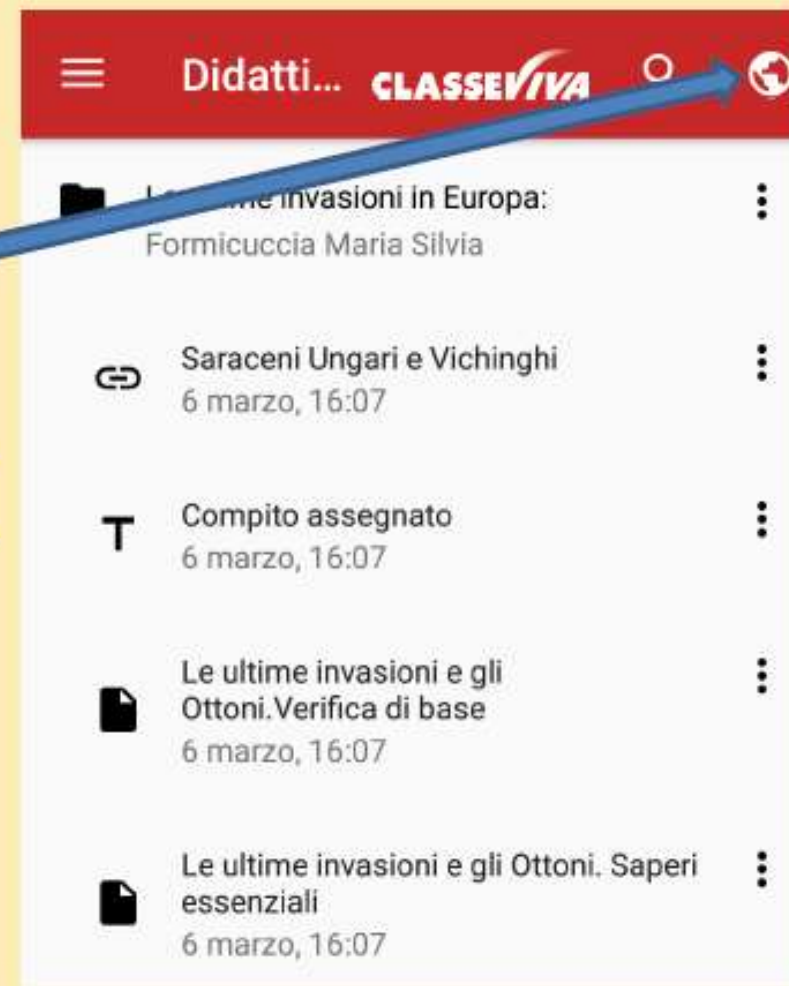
Didatti... CLASSEVIVA

L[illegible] invasioni in Europa:
Formicuccia Maria Silvia

Saraceni Ungari e Vichinghi
6 marzo, 16:07

Compito assegnato
6 marzo, 16:07

Le ultime invasioni e gli Ottoni.Verifica di base
6 marzo, 16:07

Le ultime invasioni e gli Ottoni. Saperi essenziali
6 marzo, 16:07